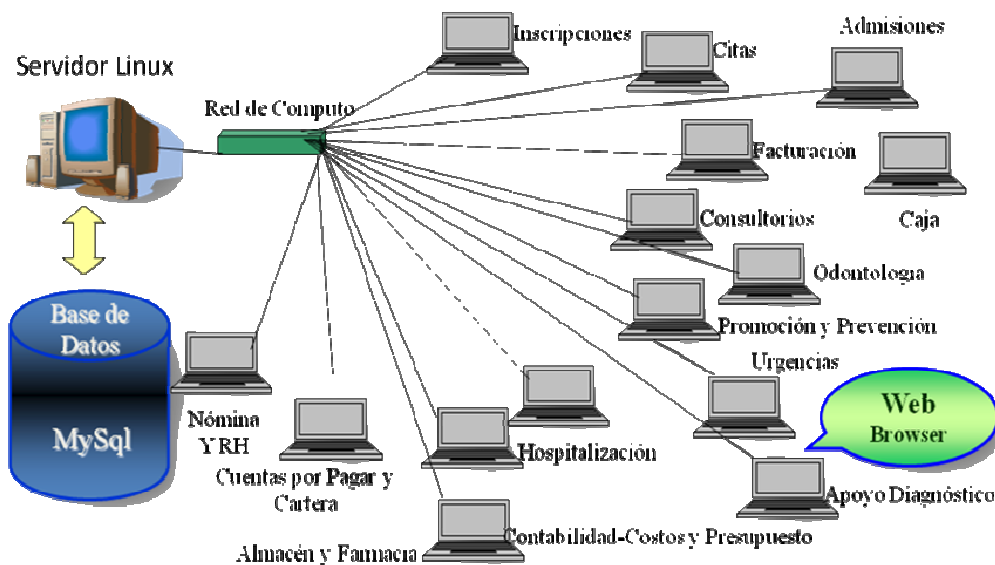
Servidor Linux

Red de Computo

Base de Datos

MySql

Inscripciones

Citas

Admisiones

Facturación

Caja

Consultorios

Odontologia

Promoción y Prevención

Urgencias

Web Browser

Apoyo Diagnóstico

Hospitalización

Contabilidad-Costos y Presupuesto

Almacén y Farmacia

Cuentas por Pagar y Cartera

Nómina Y RH